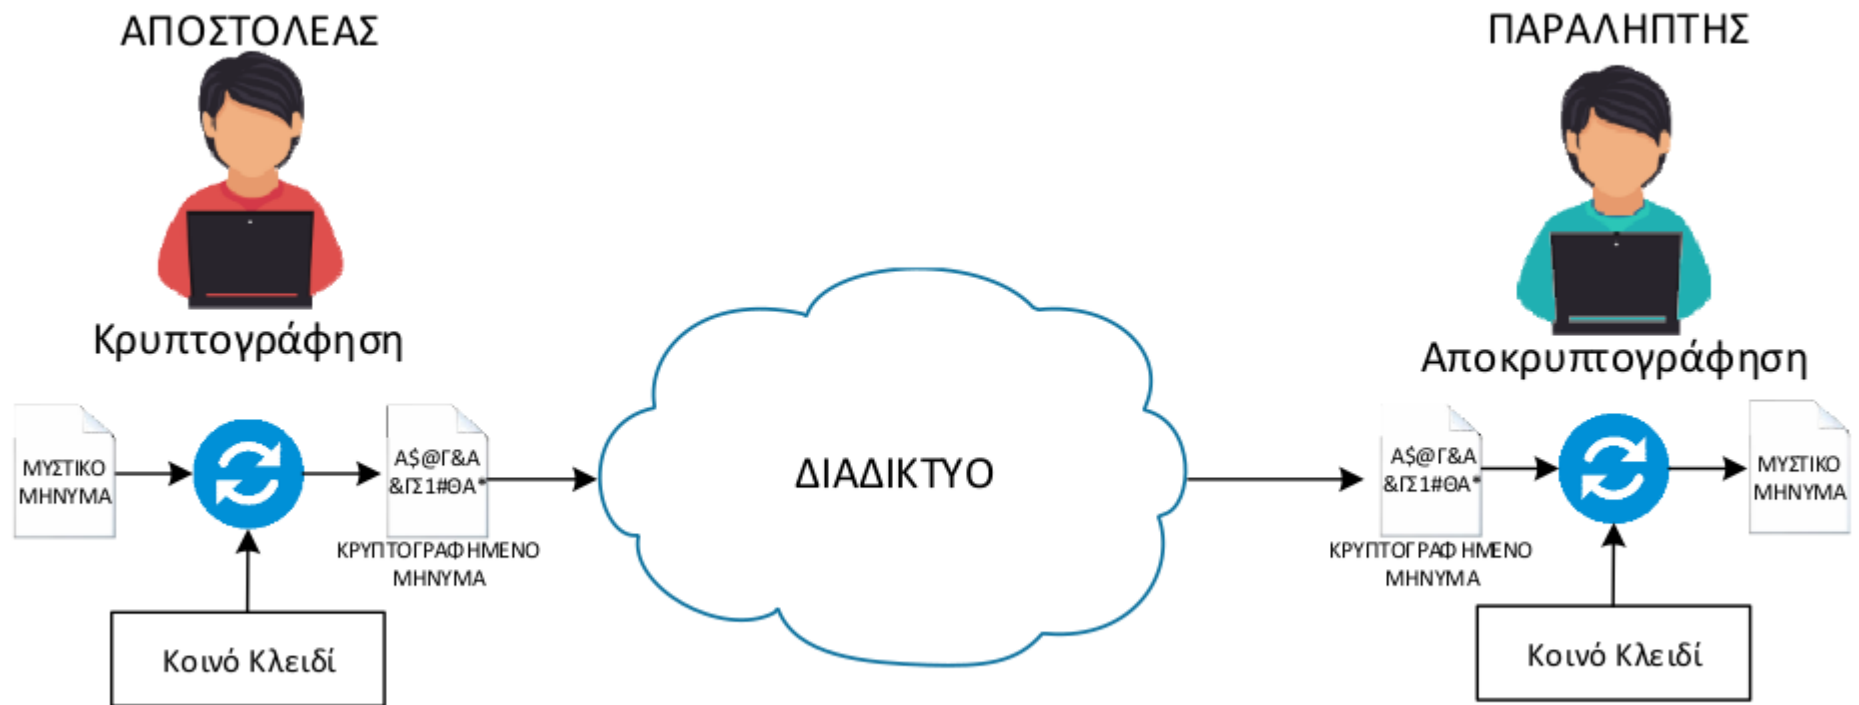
ΑΠΟΣΤΟΛΕΑΣ

ΠΑΡΑΛΗΠΤΗΣ

Κρυπτογράφηση

Αποκρυπτογράφηση

ΜΥΣΤΙΚΟ ΜΗΝΥΜΑ

Α$@Γ&Α &ΓΣ1#ΘΑ*

ΚΡΥΠΤΟΓΡΑΦΗΜΕΝΟ ΜΗΝΥΜΑ

Κοινό Κλειδί

ΔΙΑΔΙΚΤΥΟ

Α$@Γ&Α &ΓΣ1#ΘΑ*

ΚΡΥΠΤΟΓΡΑΦΗΜΕΝΟ ΜΗΝΥΜΑ

ΜΥΣΤΙΚΟ ΜΗΝΥΜΑ

Κοινό Κλειδί